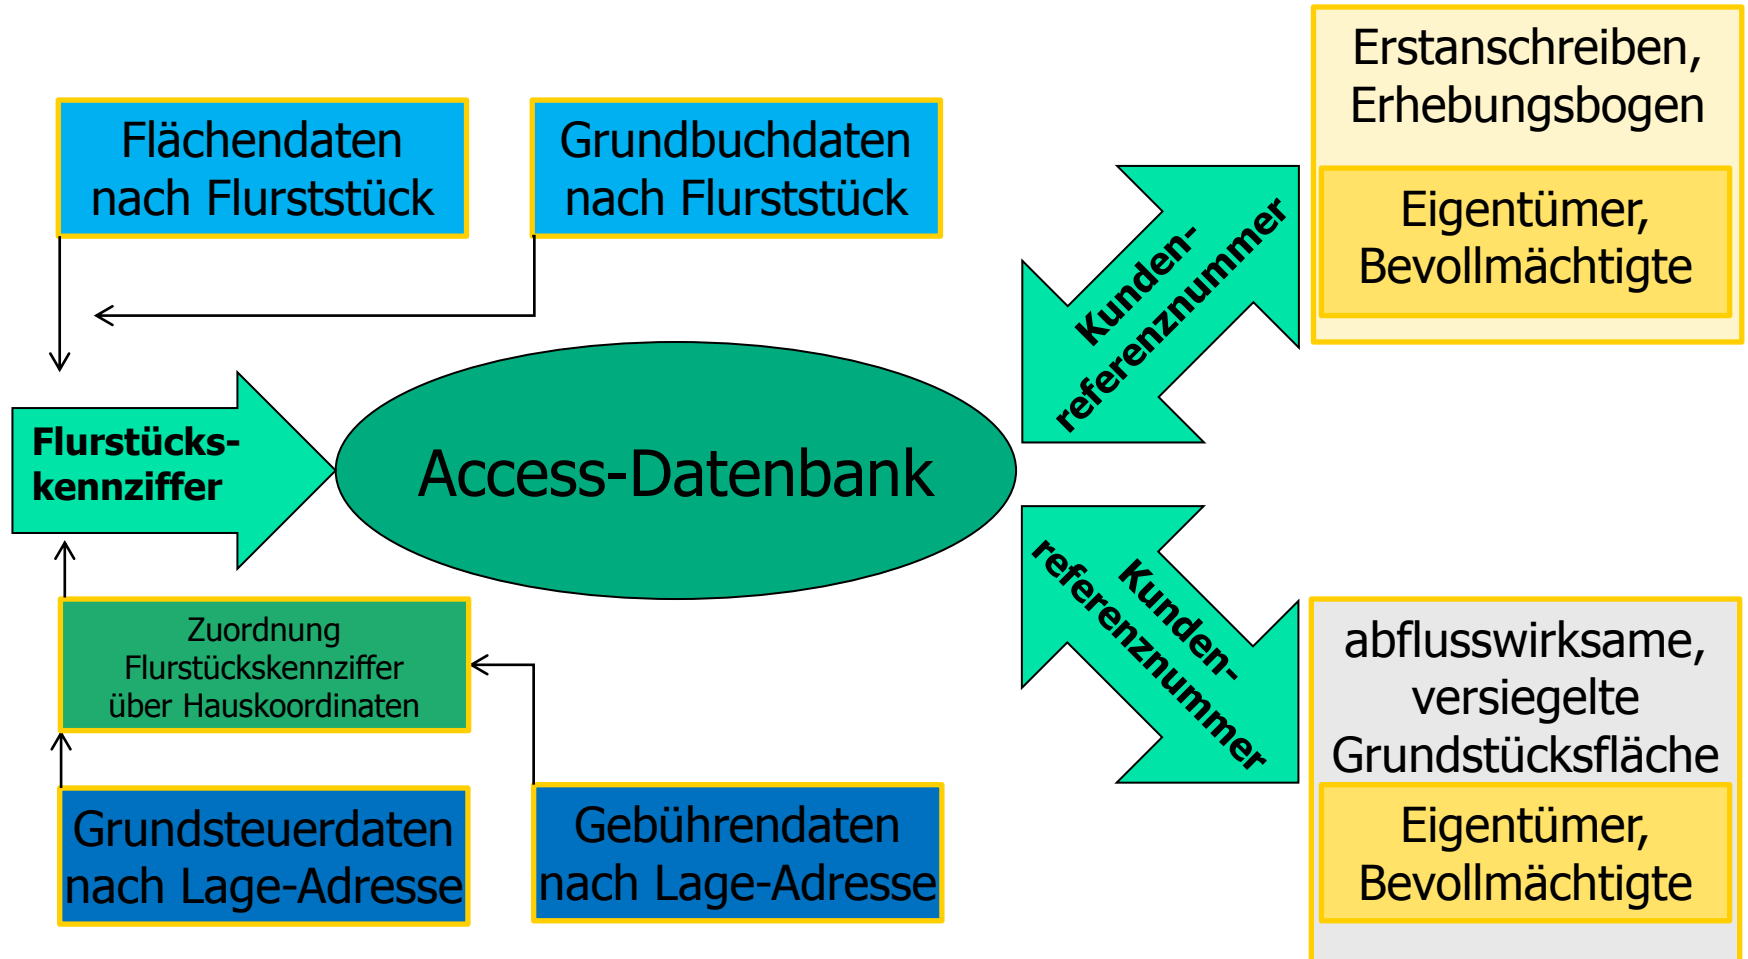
Flächendaten nach Flurststück

Grundbuchdaten nach Flurststück

Erstanschreiben, Erhebungsbogen

Eigentümer, Bevollmächtigte

Kunden-referenznummer

Flurstücks-kennziffer

Access-Datenbank

Kunden-referenznummer

Zuordnung Flurstückskennziffer über Hauskoordinaten

abflusswirksame, versiegelte Grundstücksfläche

Eigentümer, Bevollmächtigte

Grundsteuerdaten nach Lage-Adresse

Gebührendaten nach Lage-Adresse